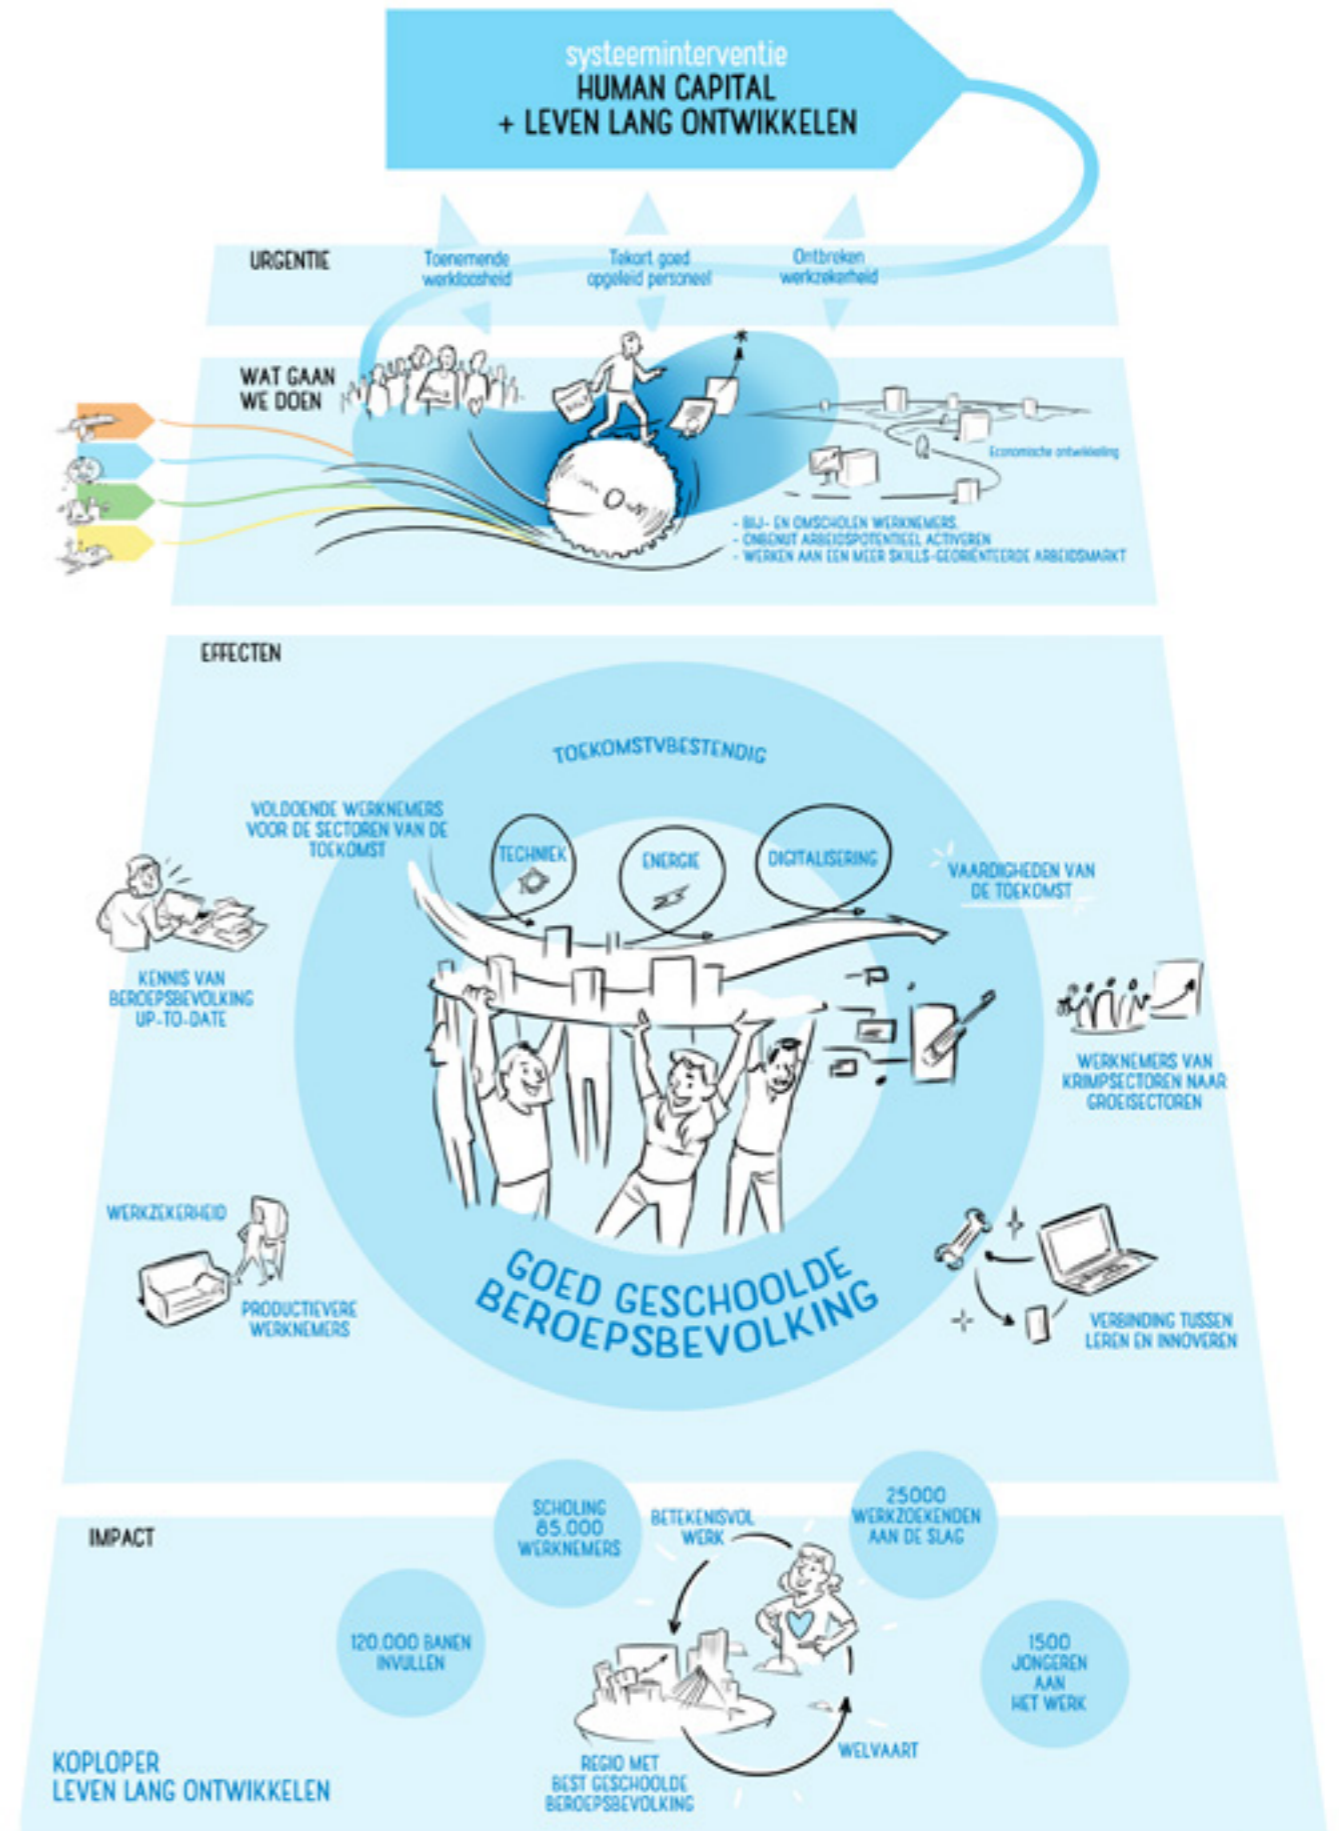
systeeminterventie
HUMAN CAPITAL
+ LEVEN LANG ONTWIKKELEN

URGENTIE

Toenemende werkloosheid

Tekort goed opgeleid personeel

Ontbreken werkzekerheid

WAT GAAN WE DOEN

Economische ontwikkeling

- BIJ- EN OMSCHOLEN WERKNEMERS
- ONBENUT ARBEIDSPOTENTIEEL ACTIVEREN
- WERKEN AAN EEN MEER SKILLS-GEORIËNTEERDE ARBEIDSMARKT

EFFECTEN

TOEKOMSTVBESTENDIG

VOLDOENDE WERKNEMERS VOOR DE SECTOREN VAN DE TOEKOMST

TECHNIEK

ENERGIE

DIGITALISERING

VAARDIGHEDEN VAN DE TOEKOMST

KENNIS VAN BEROEPSBEVOLKING UP-TO-DATE

WERKNEMERS VAN KRIMPSECTOREN NAAR GROEISECTOREN

WERKZEKERHEID

PRODUCTIEVERE WERKNEMERS

GOED GESCHOOLDE BEROEPSBEVOLKING

VERBINDING TUSSEN LEREN EN INNOVEREN

IMPACT

SCHOLING 85.000 WERKNEMERS

BETEKENISVOL WERK

25000 WERKZOEKENDEN AAN DE SLAG

120.000 BANEN INVULLEN

1500 JONGEREN AAN HET WERK

KOPLOPER
LEVEN LANG ONTWIKKELEN

REGIO MET BEST GESCHOOLDE BEROEPSBEVOLKING

WELVAART